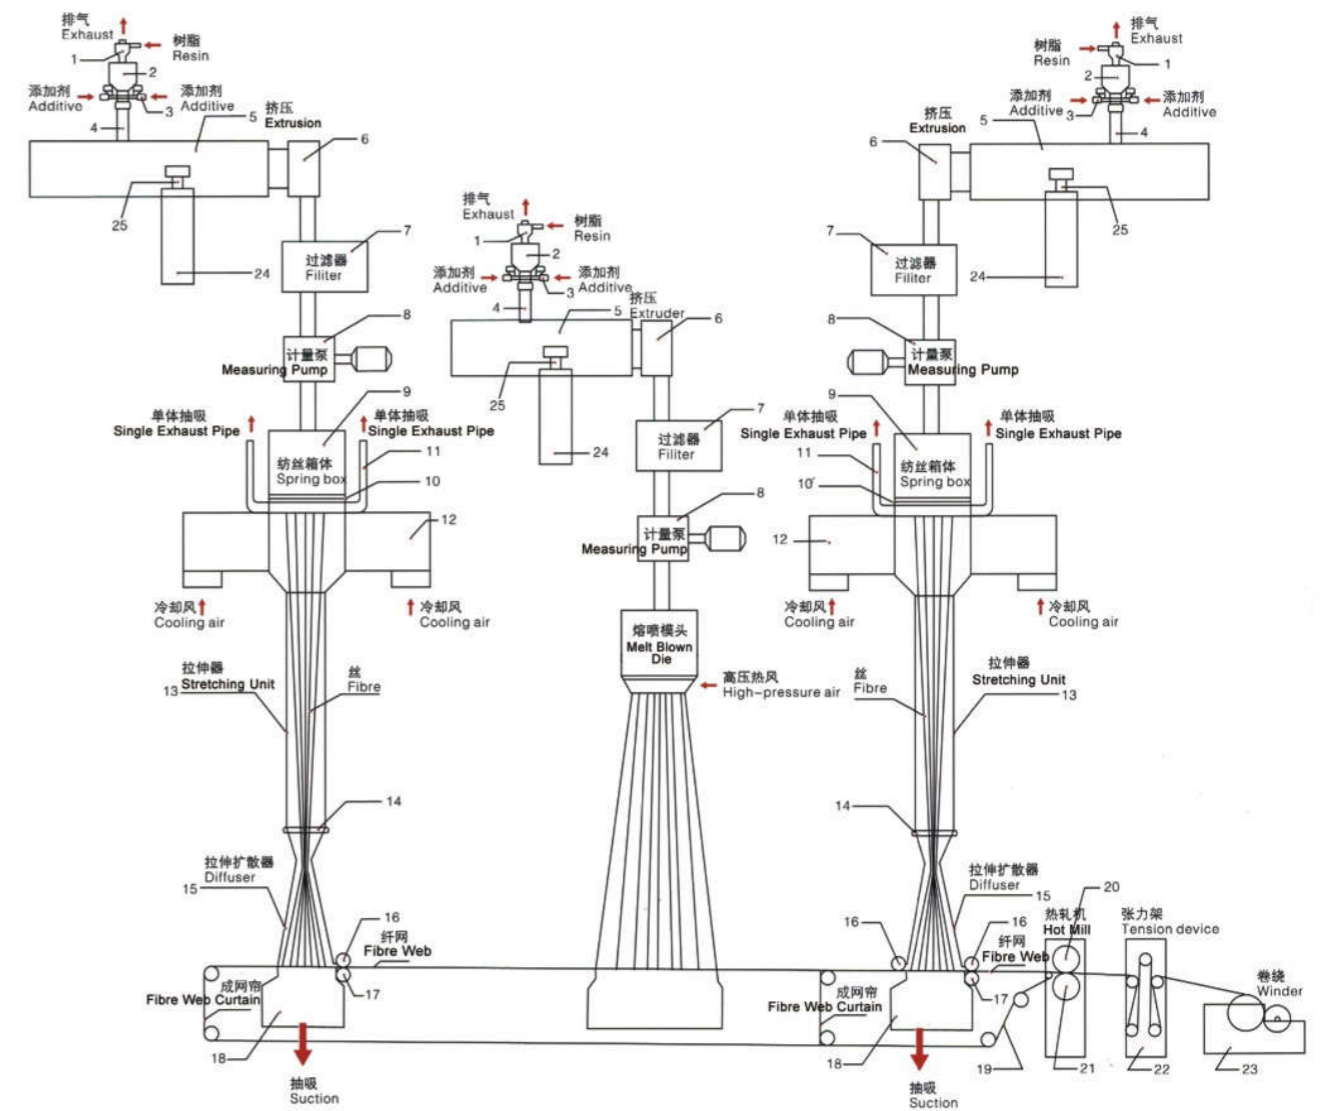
排气
Exhaust
树脂
Resin
1
2
添加剂
Additive
添加剂
Additive
3
4
5
挤压
Extrusion
6
25
24
7
过滤器
Filiter
8
计量泵
Measuring Pump
9
单体抽吸
Single Exhaust Pipe
单体抽吸
Single Exhaust Pipe
纺丝箱体
Spring box
11
10
12
冷却风
Cooling air
冷却风
Cooling air
拉伸器
13 Stretching Unit
丝
Fibre
14
拉伸扩散器
Diffuser
15
16
纤网
Fibre Web
成网帘
Fibre Web Curtain
17
18
抽吸
Suction

排气
Exhaust
树脂
Resin
1
2
添加剂
Additive
添加剂
Additive
3
4
5
挤压
Extruder
6
25
24
7
过滤器
Filiter
8
计量泵
Measuring Pump
熔喷模头
Melt Blown Die
高压热风
High-pressure air

排气
Exhaust
树脂
Resin
2
1
添加剂
Additive
添加剂
Additive
3
4
挤压
Extrusion
5
6
25
7
过滤器
Filiter
24
8
计量泵
Measuring Pump
9
单体抽吸
Single Exhaust Pipe
单体抽吸
Single Exhaust Pipe
11
纺丝箱体
Spring box
10
12
冷却风
Cooling air
冷却风
Cooling air
丝
Fibre
拉伸器
Stretching Unit
13
14
拉伸扩散器
Diffuser
15
16
16
纤网
Fibre Web
17
成网帘
Fibre Web Curtain
18
抽吸
Suction
19
20
热轧机
Hot Mill
21
张力架
Tension device
22
卷绕
Winder
23